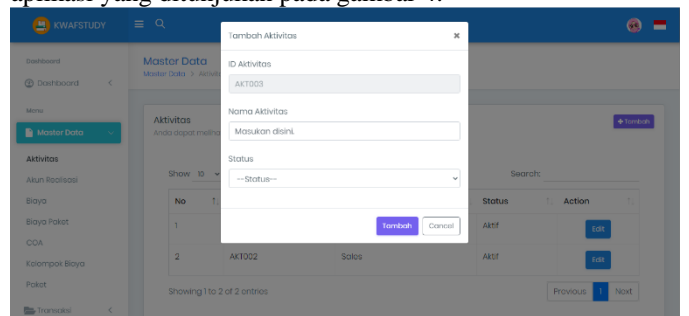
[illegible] yang ditunjukan pada gambar 4.

KWAFSTUDY

Dashboard
Dashboard

Menu
Master Data

Aktivitas
Akun Realisasi
Biaya
Biaya Paket
COA
Kelompok Biaya
Paket
Transaksi

Master Data
Master Data > Aktivi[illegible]

Aktivitas
Anda dapat melin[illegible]

+ Tambah

Show 10

Search:

| No | | | Status | Action |
|---|---|---|---|---|
| 1 | | | Aktif | Edit |
| 2 | AKT002 | Sales | Aktif | Edit |

Showing 1 to 2 of 2 entries

Previous 1 Next

Tambah Aktivitas ×

ID Aktivitas
AKT003

Nama Aktivitas
Masukan disini.

Status
--Status--

Tambah Cancel